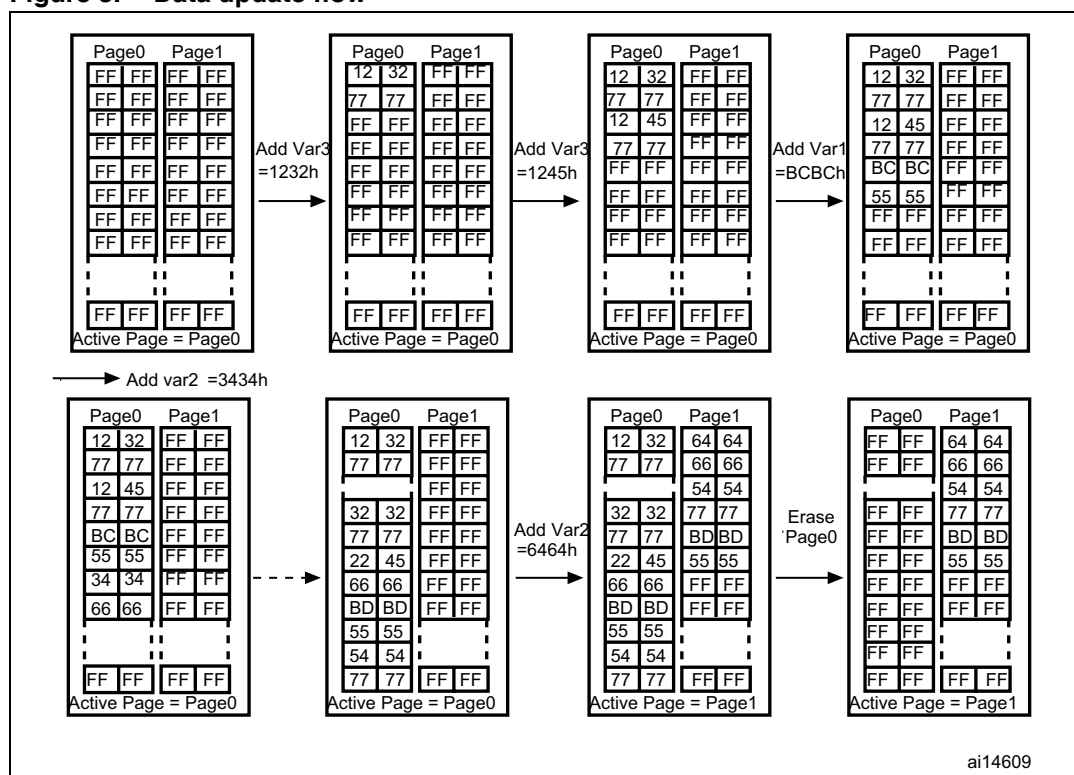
Figure 3. Data update flow

Page0 Page1
FF FF FF FF
FF FF FF FF
FF FF FF FF
FF FF FF FF
FF FF FF FF
FF FF FF FF
FF FF FF FF
FF FF FF FF
FF FF FF FF
Active Page = Page0

Add Var3 =1232h

Page0 Page1
12 32 FF FF
77 77 FF FF
FF FF FF FF
FF FF FF FF
FF FF FF FF
FF FF FF FF
FF FF FF FF
FF FF FF FF
FF FF FF FF
Active Page = Page0

Add Var3 =1245h

Page0 Page1
12 32 FF FF
77 77 FF FF
12 45 FF FF
77 77 FF FF
FF FF FF FF
FF FF FF FF
FF FF FF FF
FF FF FF FF
FF FF FF FF
Active Page = Page0

Add Var1 =BCBCh

Page0 Page1
12 32 FF FF
77 77 FF FF
12 45 FF FF
77 77 FF FF
BC BC FF FF
55 55 FF FF
FF FF FF FF
FF FF FF FF
FF FF FF FF
Active Page = Page0

Add var2 =3434h

Page0 Page1
12 32 FF FF
77 77 FF FF
12 45 FF FF
77 77 FF FF
BC BC FF FF
55 55 FF FF
34 34 FF FF
66 66 FF FF
FF FF FF FF
Active Page = Page0

Page0 Page1
12 32 FF FF
77 77 FF FF
FF FF
32 32 FF FF
77 77 FF FF
22 45 FF FF
66 66 FF FF
BD BD FF FF
55 55
54 54
77 77 FF FF
Active Page = Page0

Add Var2 =6464h

Page0 Page1
12 32 64 64
77 77 66 66
54 54
32 32 77 77
77 77 BD BD
22 45 55 55
66 66 FF FF
BD BD FF FF
55 55
54 54
77 77 FF FF
Active Page = Page1

Erase Page0

Page0 Page1
FF FF 64 64
FF FF 66 66
54 54
FF FF 77 77
FF FF BD BD
FF FF 55 55
FF FF FF FF
FF FF FF FF
FF FF
FF FF
FF FF FF FF
Active Page = Page1

ai14609